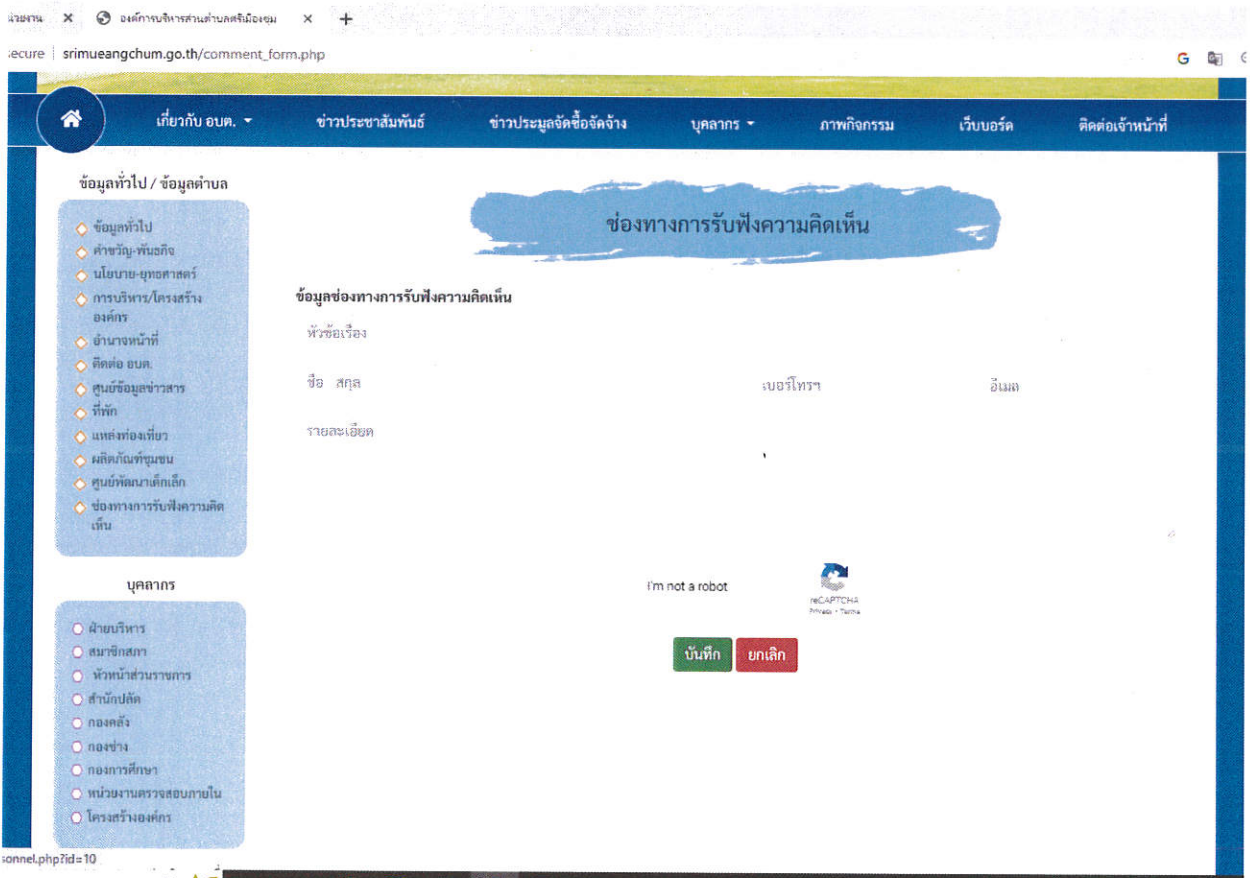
น่วยงาน × องค์การบริหารส่วนตำบลศรีเมืองชุม × +

ecure | srimueangchum.go.th/comment_form.php

เกี่ยวกับ อบต. ▾ ข่าวประชาสัมพันธ์ ข่าวประมูลจัดซื้อจัดจ้าง บุคลากร ▾ ภาพกิจกรรม เว็บบอร์ด ติดต่อเจ้าหน้าที่

ข้อมูลทั่วไป / ข้อมูลตำบล

ข้อมูลทั่วไป
คำขวัญ-พันธกิจ
นโยบาย-ยุทธศาสตร์
การบริหาร/โครงสร้างองค์กร
อำนาจหน้าที่
ติดต่อ อบต.
ศูนย์ข้อมูลข่าวสาร
ที่พัก
แหล่งท่องเที่ยว
ผลิตภัณฑ์ชุมชน
ศูนย์พัฒนาเด็กเล็ก
ช่องทางการรับฟังความคิดเห็น

บุคลากร

ฝ่ายบริหาร
สมาชิกสภา
หัวหน้าส่วนราชการ
สำนักปลัด
กองคลัง
กองช่าง
กองการศึกษา
หน่วยงานตรวจสอบภายใน
โครงสร้างองค์กร

ช่องทางการรับฟังความคิดเห็น

ข้อมูลช่องทางการรับฟังความคิดเห็น

หัวข้อเรื่อง

ชื่อ สกุล

เบอร์โทรฯ

อีเมล

รายละเอียด

I'm not a robot

reCAPTCHA
Privacy - Terms

บันทึก ยกเลิก

sonnel.php?id=10